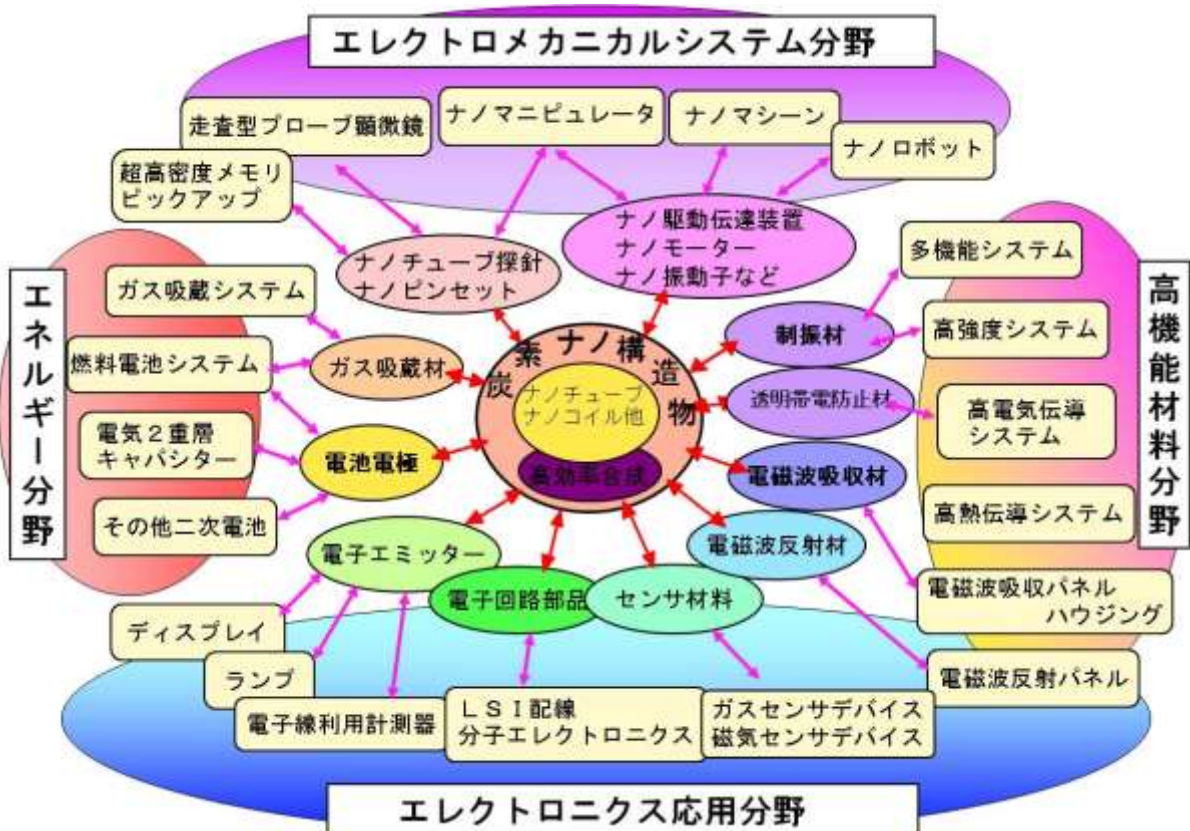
エレクトロメカニカルシステム分野

走査型プローブ顕微鏡

ナノマニピュレータ

ナノマシーン

ナノロボット

超高密度メモリ
ピックアップ

ナノ駆動伝達装置
ナノモーター
ナノ振動子など

ナノチューブ探針
ナノピンセット

エネルギー分野

ガス吸蔵システム

燃料電池システム

ガス吸蔵材

電気２重層
キャパシター

電池電極

その他二次電池

炭素ナノ構造物

ナノチューブ
ナノコイル他

高効率合成

多機能システム

制振材

高強度システム

透明帯電防止材

高電気伝導
システム

電磁波吸収材

高熱伝導システム

高機能材料分野

電磁波反射材

電子エミッター

電子回路部品

センサ材料

電磁波吸収パネル
ハウジング

ディスプレイ

ランプ

電子線利用計測器

ＬＳＩ配線
分子エレクトロニクス

ガスセンサデバイス
磁気センサデバイス

電磁波反射パネル

エレクトロニクス応用分野